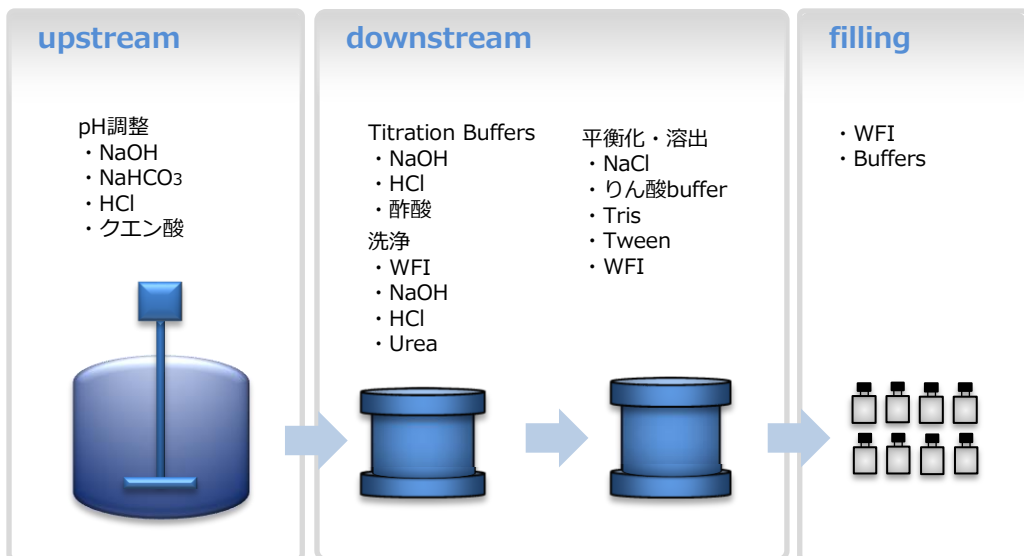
upstream

pH調整
・NaOH
・$NaHCO_3$
・HCl
・クエン酸

downstream

Titration Buffers
・NaOH
・HCl
・酢酸
洗浄
・WFI
・NaOH
・HCl
・Urea

平衡化・溶出
・NaCl
・りん酸buffer
・Tris
・Tween
・WFI

filling

・WFI
・Buffers